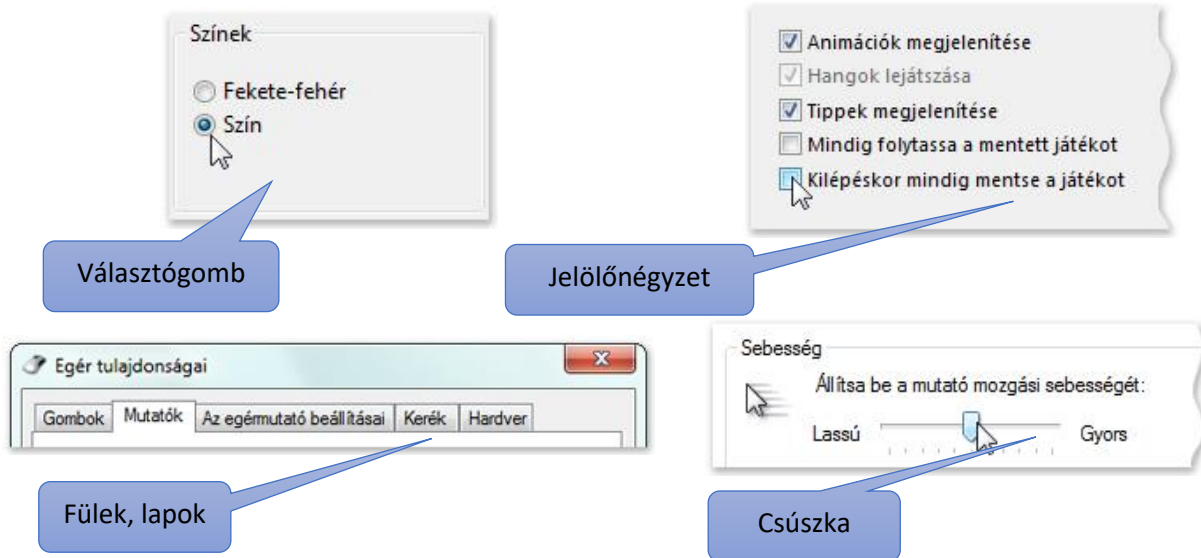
Színek

Fekete-fehér

Szín

Választógomb

Animációk megjelenítése

Hangok lejátszása

Tippek megjelenítése

Mindig folytassa a mentett játékot

Kilépéskor mindig mentse a játékot

Jelölőnégyzet

Egér tulajdonságai

Gombok | Mutatók | Az egérmutató beállításai | Kerék | Hardver

Fülek, lapok

Sebesség

Állítsa be a mutató mozgási sebességét:

Lassú

Gyors

Csúszka